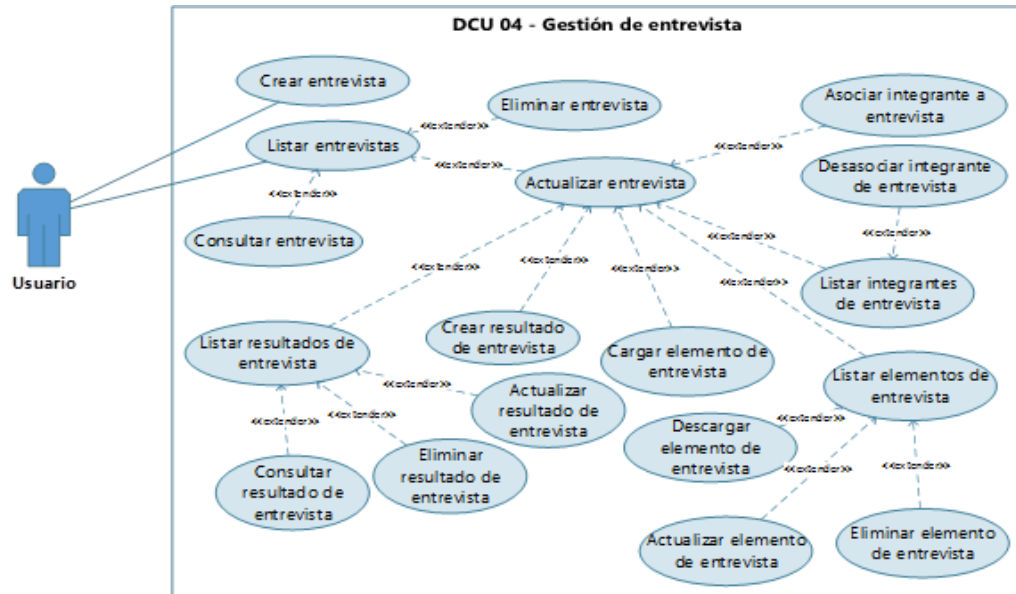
DCU 04 - Gestión de entrevista

Usuario

Crear entrevista

Eliminar entrevista

«extender»

Listar entrevistas

«extender»

«extender»

Consultar entrevista

Asociar integrante a entrevista

«extender»

Actualizar entrevista

Desasociar integrante de entrevista

«extender»

«extender»

«extender»

«extender»

«extender»

«extender»

Listar integrantes de entrevista

Listar resultados de entrevista

Crear resultado de entrevista

Cargar elemento de entrevista

Listar elementos de entrevista

«extender»

Actualizar resultado de entrevista

«extender»

«extender»

Descargar elemento de entrevista

«extender»

Eliminar resultado de entrevista

Consultar resultado de entrevista

«extender»

«extender»

Actualizar elemento de entrevista

Eliminar elemento de entrevista